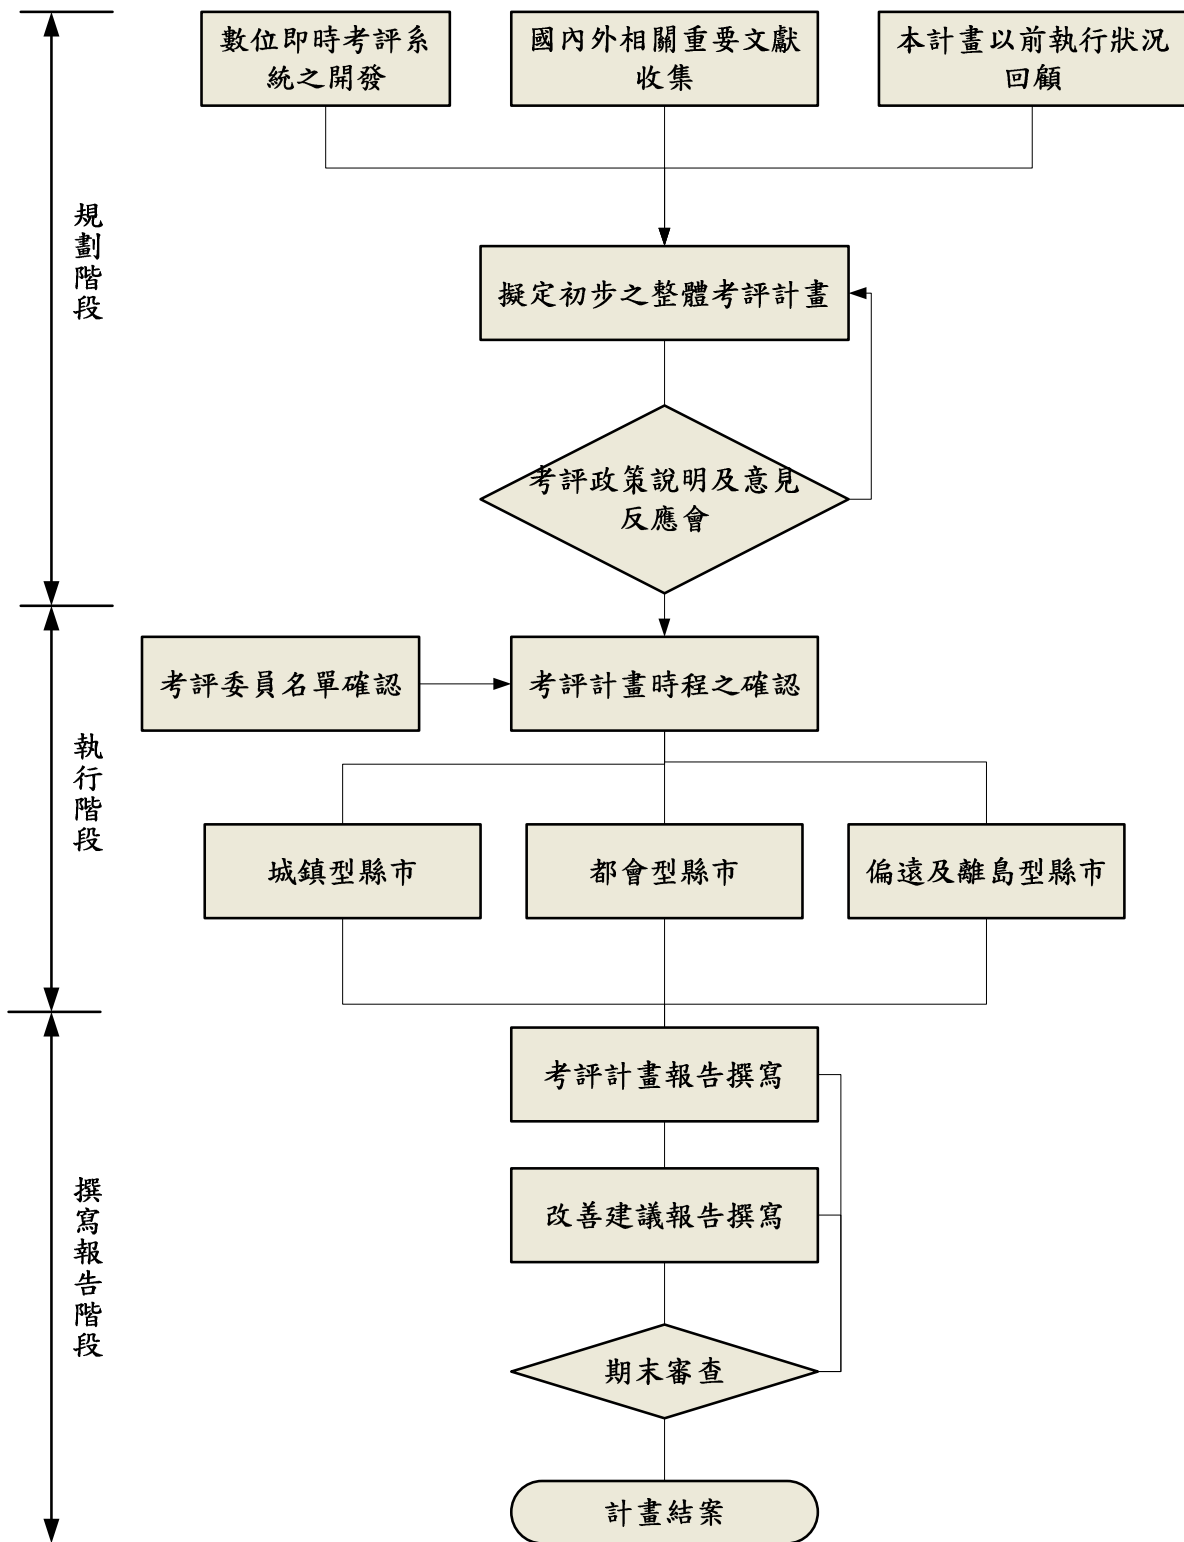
規劃階段

數位即時考評系統之開發

國內外相關重要文獻收集

本計畫以前執行狀況回顧

擬定初步之整體考評計畫

考評政策說明及意見反應會

執行階段

考評委員名單確認

考評計畫時程之確認

城鎮型縣市

都會型縣市

偏遠及離島型縣市

撰寫報告階段

考評計畫報告撰寫

改善建議報告撰寫

期末審查

計畫結案